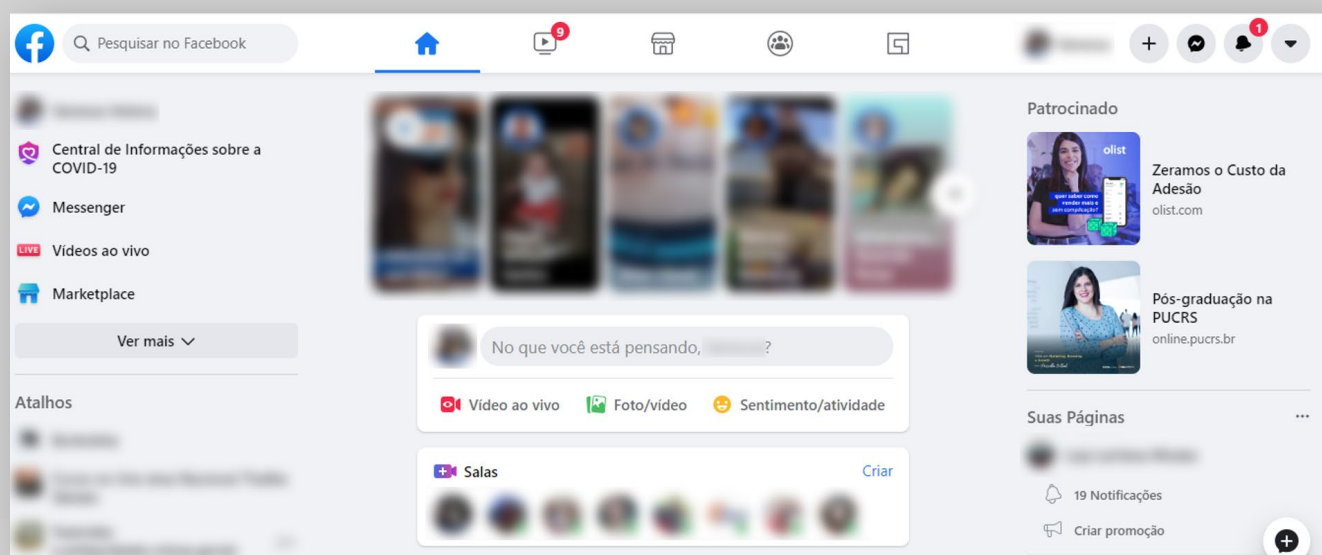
Pesquisar no Facebook

9

1

Central de Informações sobre a COVID-19

Messenger

LIVE Vídeos ao vivo

Marketplace

Ver mais

Atalhos

No que você está pensando, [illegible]?

Vídeo ao vivo

Foto/vídeo

Sentimento/atividade

Salas

Criar

Patrocinado

olist

quer saber como vender mais e sem complicação?

Zeramos o Custo da Adesão

olist.com

Pós-graduação na PUCRS

online.pucrs.br

Suas Páginas

...

19 Notificações

Criar promoção